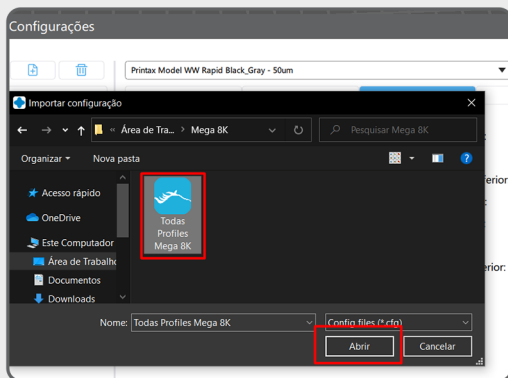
Configurações

Printax Model WW Rapid Black_Gray - 50um

Importar configuração

« Área de Tra... › Mega 8K

Pesquisar Mega 8K

Organizar ▾ Nova pasta

Acesso rápido
OneDrive
Este Computador
Área de Trabalho
Documentos
Downloads

Todas Profiles Mega 8K

Nome: Todas Profiles Mega 8K

Config files (*.cfg)

Abrir Cancelar

erior

erior: